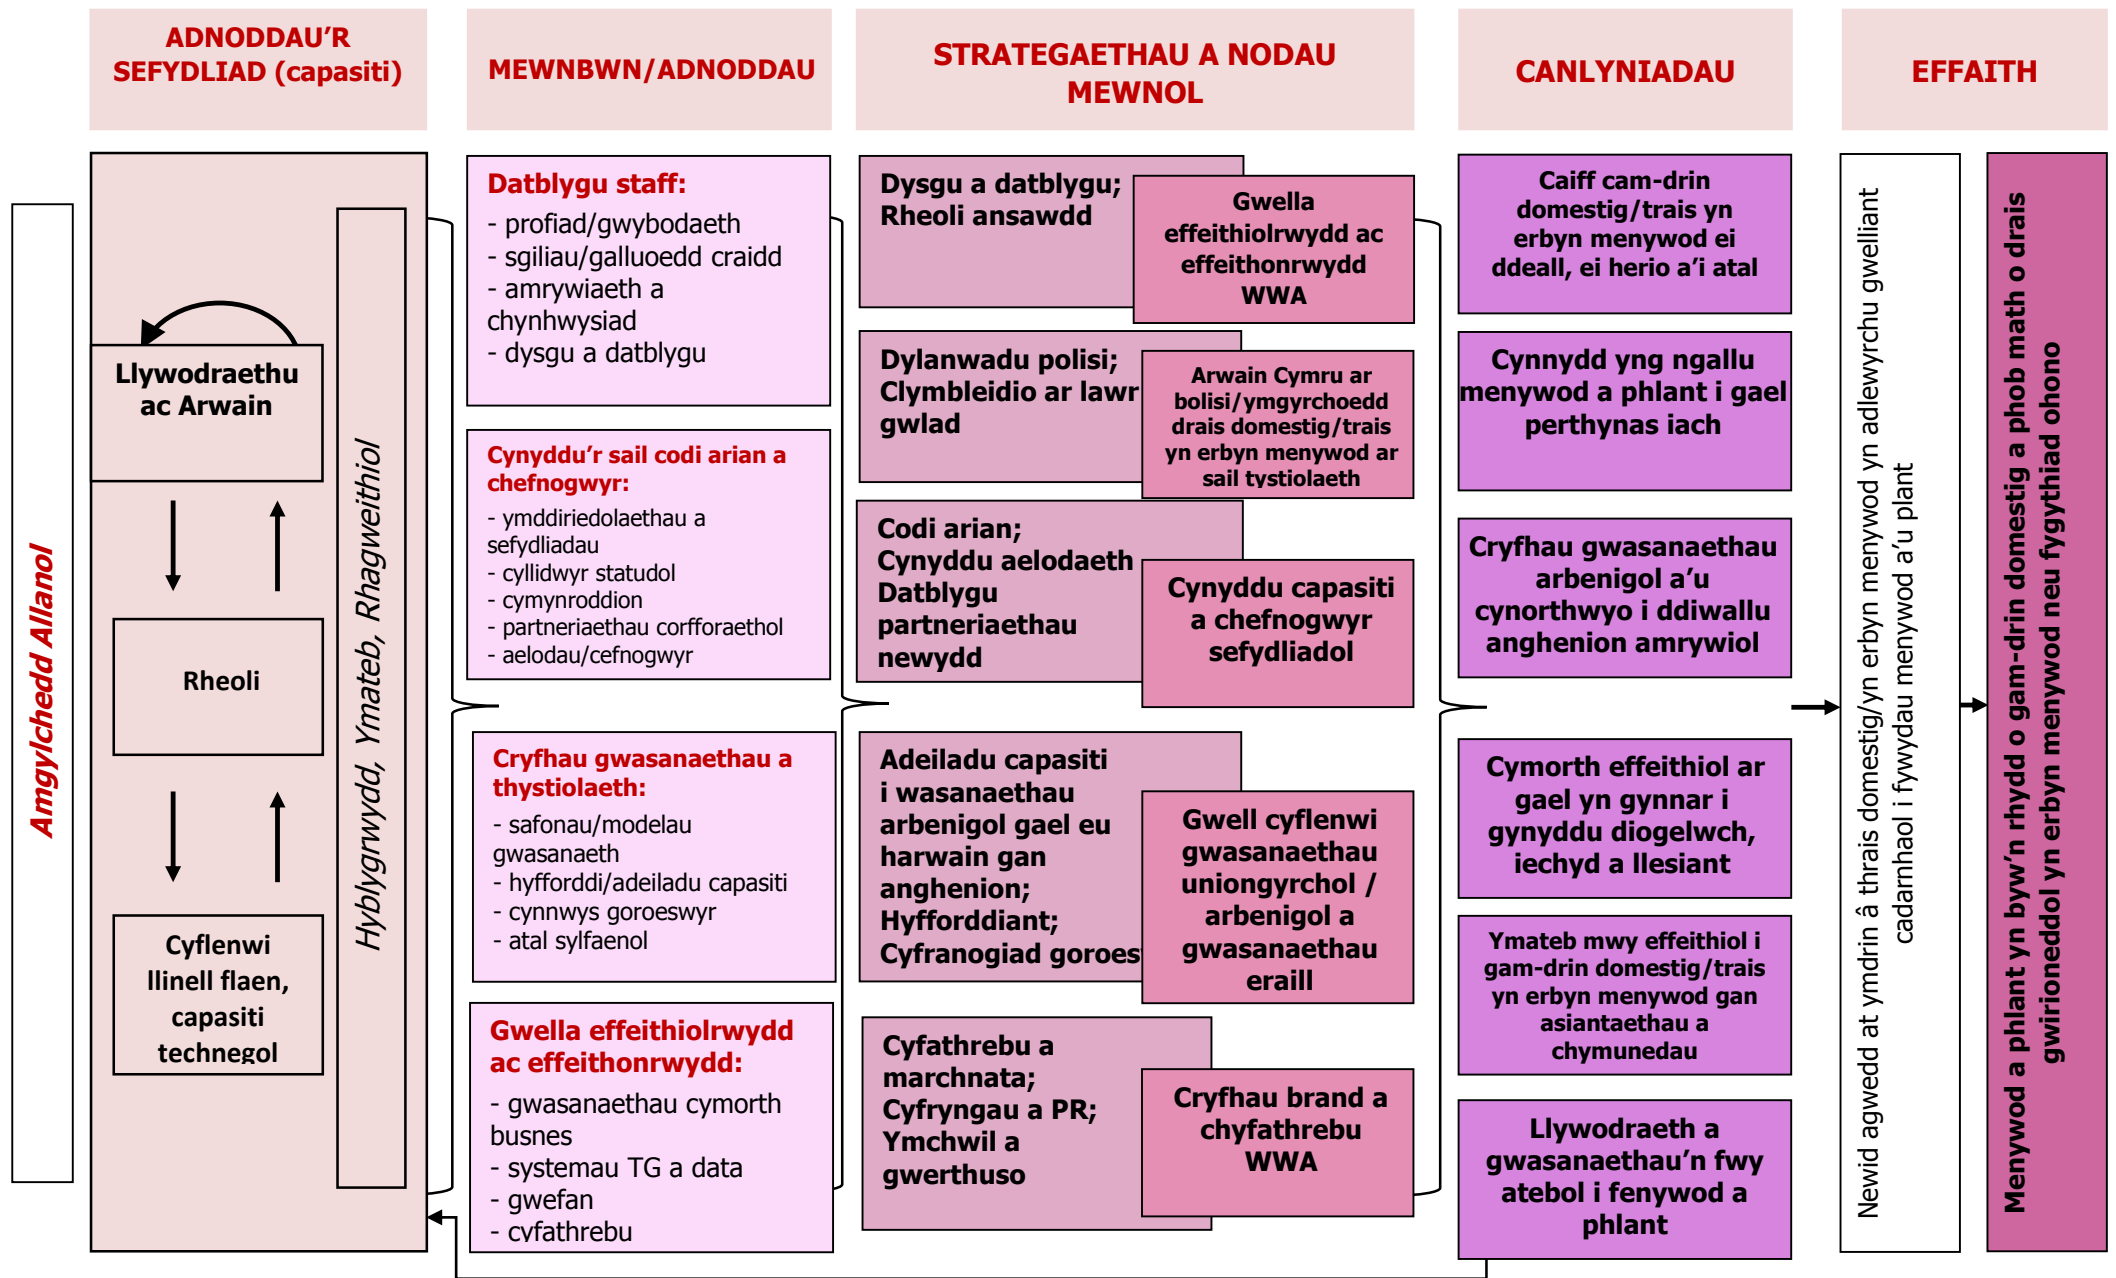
ADNODDAU'R SEFYDLIAD (capasiti)

MEWNBWN/ADNODDAU

STRATEGAETHAU A NODAU MEWNOL

CANLYNIADAU

EFFAITH

Amgylchedd Allanol

Llywodraethu ac Arwain

Rheoli

Cyflenwi llinell flaen, capasiti technegol

Hyblygrwydd, Ymateb, Rhagweithiol

Datblygu staff:
- profiad/gwybodaeth
- sgiliau/galluoedd craidd
- amrywiaeth a chynhwysiad
- dysgu a datblygu

Cynyddu'r sail codi arian a chefnogwyr:
- ymddiriedolaethau a sefydliadau
- cyllidwyr statudol
- cymynroddion
- partneriaethau corfforaethol
- aelodau/cefnogwyr

Cryfhau gwasanaethau a thystiolaeth:
- safonau/modelau gwasanaeth
- hyfforddi/adeiladu capasiti
- cynnwys goroeswyr
- atal sylfaenol

Gwella effeithiolrwydd ac effeithonrwydd:
- gwasanaethau cymorth busnes
- systemau TG a data
- gwefan
- cyfathrebu

Dysgu a datblygu; Rheoli ansawdd

Gwella effeithiolrwydd ac effeithonrwydd WWA

Dylanwadu polisi; Clymbleidio ar lawr gwlad

Arwain Cymru ar bolisi/ymgyrchoedd drais domestig/trais yn erbyn menywod ar sail tystiolaeth

Codi arian; Cynyddu aelodaeth Datblygu partneriaethau newydd

Cynyddu capasiti a chefnogwyr sefydliadol

Adeiladu capasiti i wasanaethau arbenigol gael eu harwain gan anghenion; Hyfforddiant; Cyfranogiad goroes

Gwell cyflenwi gwasanaethau uniongyrchol / arbenigol a gwasanaethau eraill

Cyfathrebu a marchnata; Cyfryngau a PR; Ymchwil a gwerthuso

Cryfhau brand a chyfathrebu WWA

Caiff cam-drin domestig/trais yn erbyn menywod ei ddeall, ei herio a'i atal

Cynnydd yng ngallu menywod a phlant i gael perthynas iach

Cryfhau gwasanaethau arbenigol a'u cynorthwyo i ddiwallu anghenion amrywiol

Cymorth effeithiol ar gael yn gynnar i gynyddu diogelwch, iechyd a llesiant

Ymateb mwy effeithiol i gam-drin domestig/trais yn erbyn menywod gan asiantaethau a chymunedau

Llywodraeth a gwasanaethau'n fwy atebol i fenywod a phlant

Newid agwedd at ymdrin â thrais domestig/yn erbyn menywod yn adlewyrchu gwelliant cadarnhaol i fywydau menywod a'u plant

Menywod a phlant yn byw'n rhydd o gam-drin domestig a phob math o drais gwirioneddol yn erbyn menywod neu fygythiad ohono